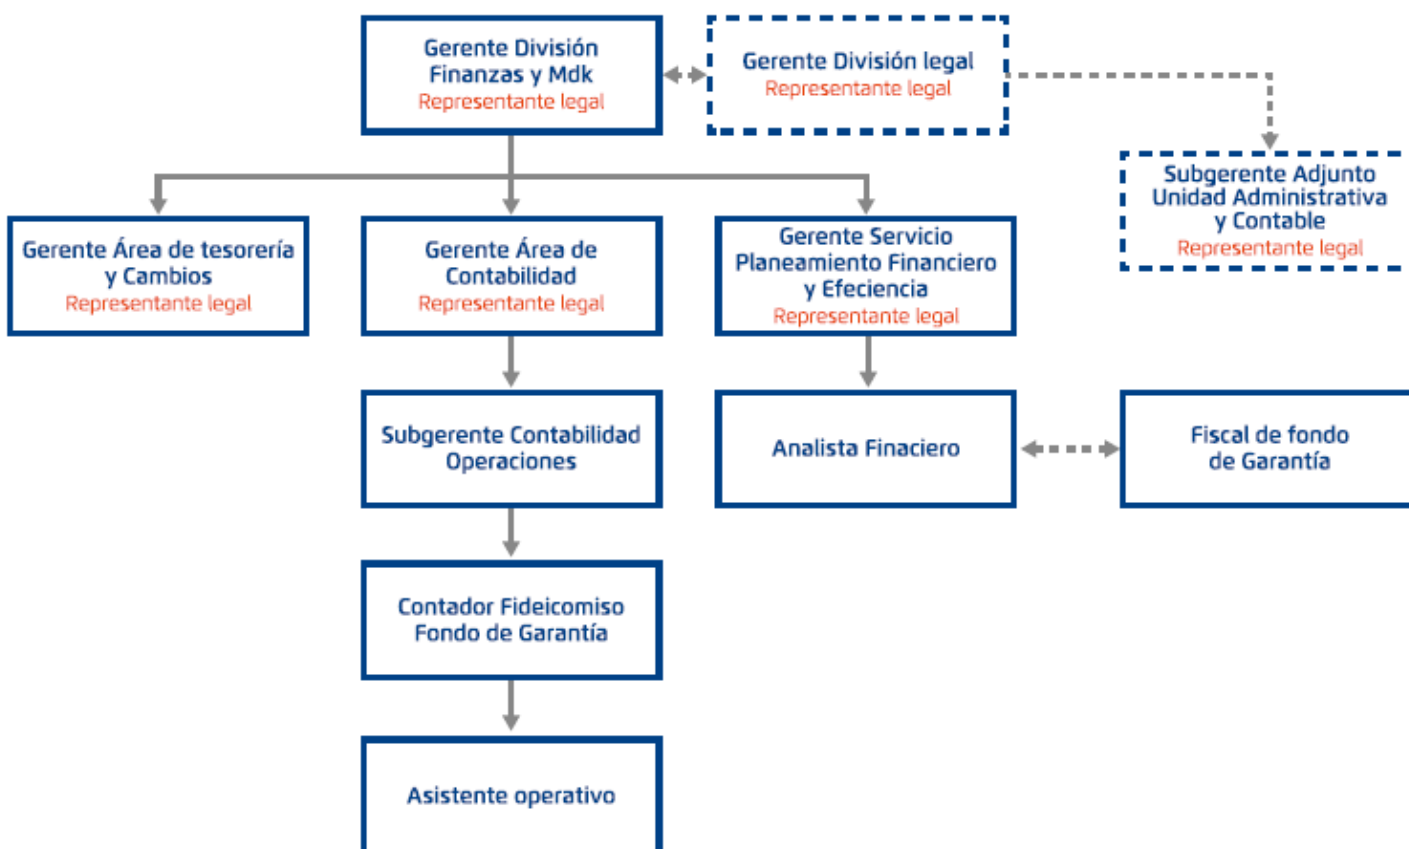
Gerente División Finanzas y Mdk
Representante legal

Gerente División legal
Representante legal

Subgerente Adjunto Unidad Administrativa y Contable
Representante legal

Gerente Área de tesorería y Cambios
Representante legal

Gerente Área de Contabilidad
Representante legal

Gerente Servicio Planeamiento Financiero y Efeciencia
Representante legal

Subgerente Contabilidad Operaciones

Analista Finaciero

Fiscal de fondo de Garantía

Contador Fideicomiso Fondo de Garantía

Asistente operativo